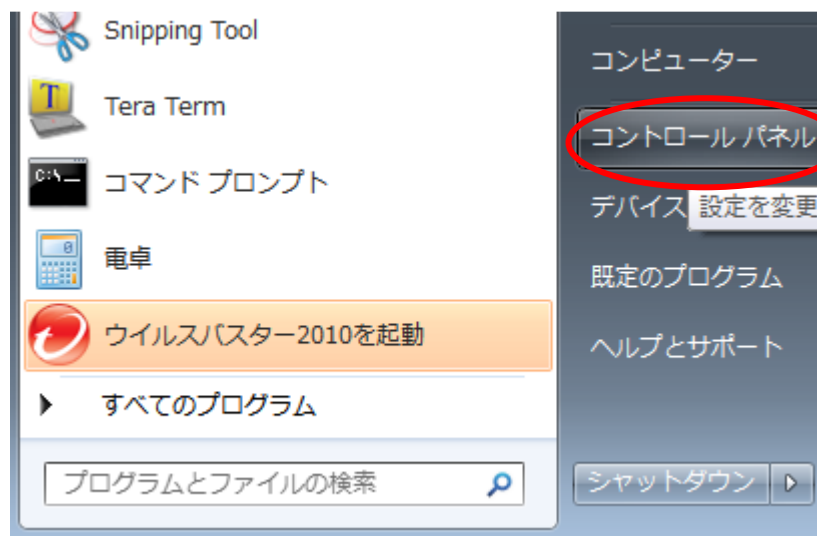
Snipping Tool

Tera Term

コマンド プロンプト

電卓

ウイルスバスター2010を起動

すべてのプログラム

プログラムとファイルの検索

コンピューター

コントロール パネル

デバイス

設定を変更

既定のプログラム

ヘルプとサポート

シャットダウン